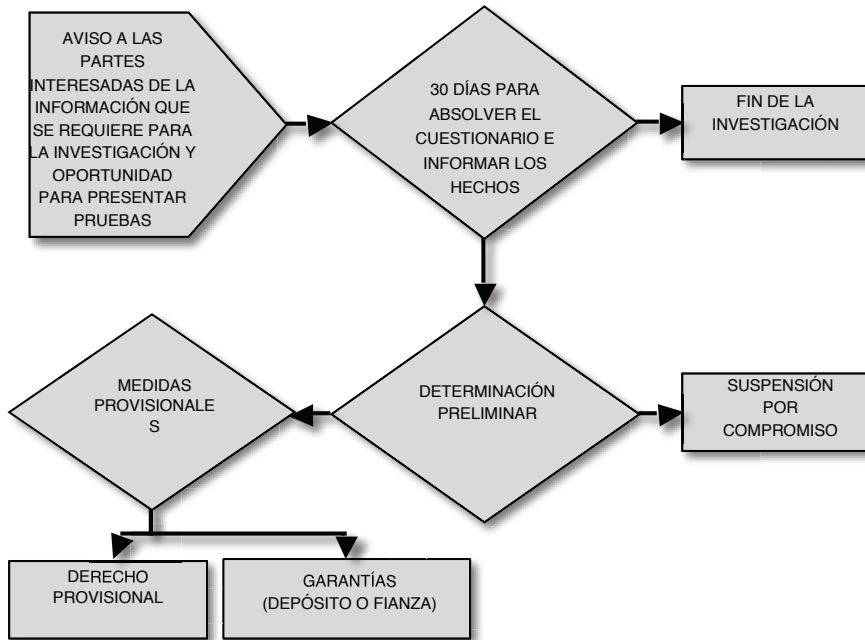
AVISO A LAS PARTES INTERESADAS DE LA INFORMACIÓN QUE SE REQUIERE PARA LA INVESTIGACIÓN Y OPORTUNIDAD PARA PRESENTAR PRUEBAS

30 DÍAS PARA ABSOLVER EL CUESTIONARIO E INFORMAR LOS HECHOS

FIN DE LA INVESTIGACIÓN

MEDIDAS PROVISIONALE S

DETERMINACIÓN PRELIMINAR

SUSPENSIÓN POR COMPROMISO

DERECHO PROVISIONAL

GARANTÍAS (DEPÓSITO O FIANZA)